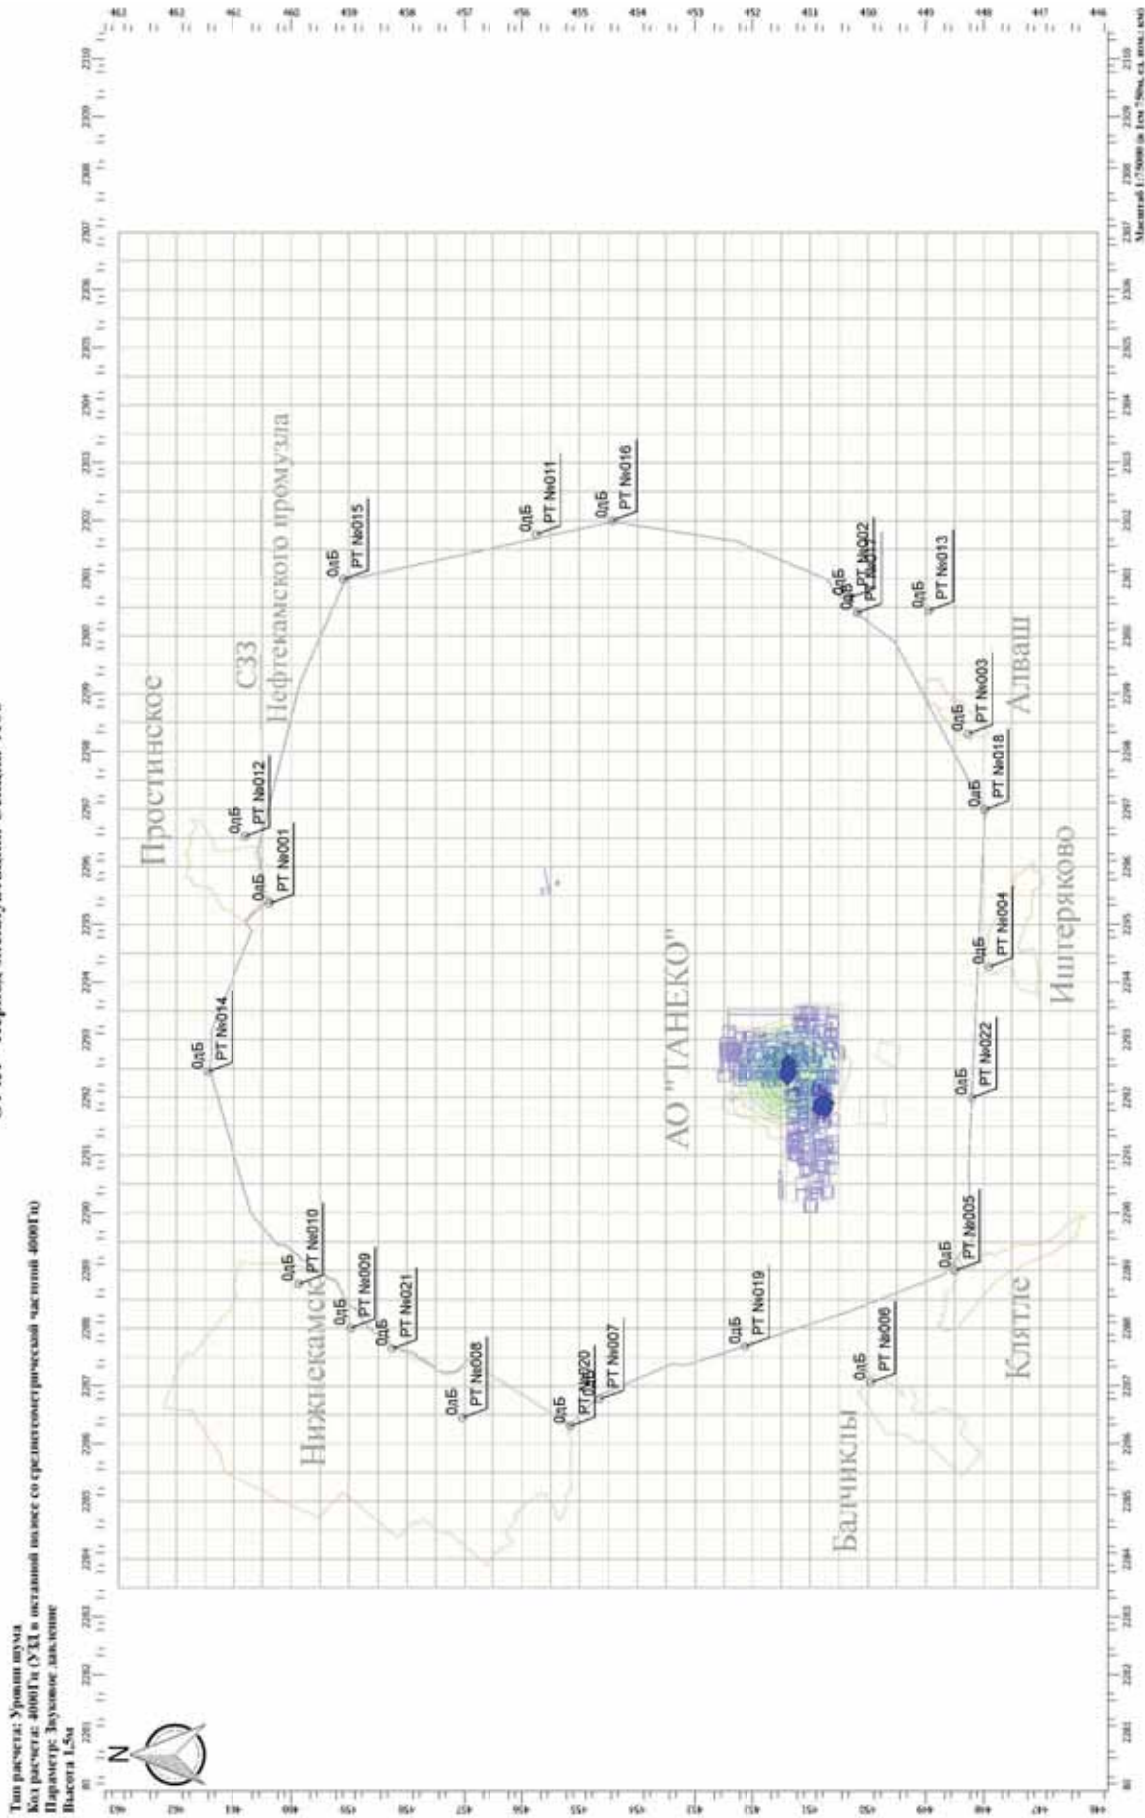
Тип расчета: Уровни шума
Код расчета: 4000Гц (УЗД в октавной полосе со среднегеометрической частотой 4000Гц)
Параметр: Звуковое давление
Высота 1,5м

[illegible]

N

Простинское
СЗЗ
Нефтекамского промузла
Алваш
Ищеряково
АО "ТАНЕКО"
Нижнекамск
Балчиклы
Клятле

0дБ РТ №015
0дБ РТ №011
0дБ РТ №016
0дБ РТ №002
0дБ РТ №017
0дБ РТ №013
0дБ РТ №003
0дБ РТ №018
0дБ РТ №012
0дБ РТ №001
0дБ РТ №004
0дБ РТ №014
0дБ РТ №022
0дБ РТ №010
0дБ РТ №005
0дБ РТ №009
0дБ РТ №021
0дБ РТ №019
0дБ РТ №008
0дБ РТ №020
0дБ РТ №007
0дБ РТ №006

Масштаб 1:75000 (в 1см 750м, ед. изм.: км)

463 462 461 460 459 458 457 456 455 454 453 452 451 450 449 448 447 446
2280 2281 2282 2283 2284 2285 2286 2287 2288 2289 2290 2291 2292 2293 2294 2295 2296 2297 2298 2299 2300 2301 2302 2303 2304 2305 2306 2307 2308 2309 2310